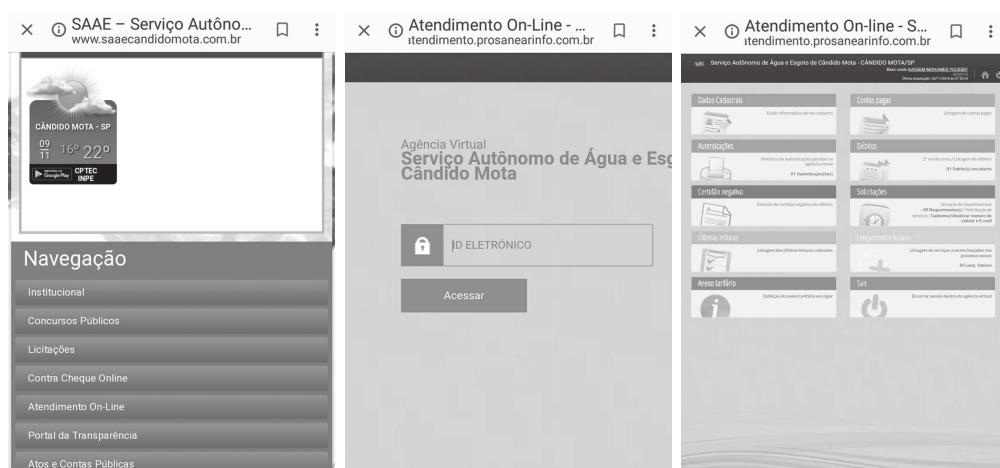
SAAE – Serviço Autôno...
www.saaecandidomota.com.br

CÂNDIDO MOTA - SP
09/11 16º 22º
Google Play
CPTEC INPE

Navegação

Institucional

Concursos Públicos

Licitações

Contra Cheque Online

Atendimento On-Line

Portal da Transparência

Atos e Contas Públicas

Atendimento On-Line - ...
ıtendimento.prosanearinfo.com.br

Agência Virtual
Serviço Autônomo de Água e Esg
Cândido Mota

ID ELETRÔNICO

Acessar

Atendimento On-line - S...
ıtendimento.prosanearinfo.com.br

Serviço Autônomo de Água e Esgoto de Cândido Mota - CÂNDIDO MOTA/SP

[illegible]

Dados Cadastrais
Exibir informações do seu cadastro

Contas pagas
Listagem de contas pagas

Autenticações
Histórico de autenticações geradas na agência virtual
01 Autenticação(ões)

Débitos
2ª via de conta / Listagem de débitos
01 Débito(s) em aberto

Certidão negativa
Emissão de certidão negativa de débitos

Solicitações
Situação de requerimentos - 00 Requerimento(s) / Solicitação de serviços / Cadastrar/Atualizar número de celular e E-mail

Últimas leituras
Listagem das últimas leituras coletadas

Lançamentos futuros
Listagem de serviços a serem lançados nos próximos meses
00 Lanç. futuros

Anexo tarifário
Exibição do anexo tarifário em vigor

Sair
Encerrar sessão dentro da agência virtual